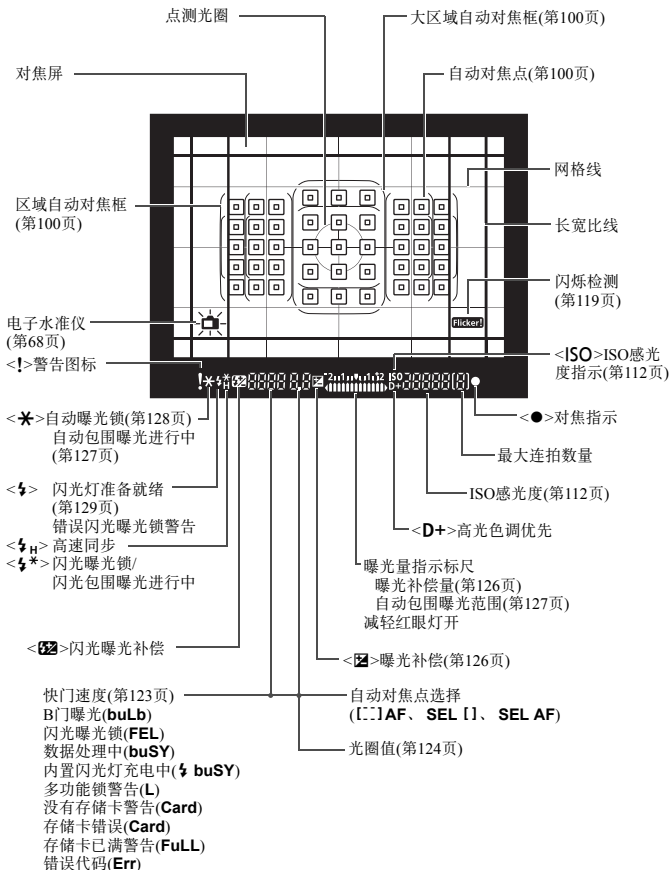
点测光圈

大区域自动对焦框(第100页)

对焦屏

自动对焦点(第100页)

网格线

区域自动对焦框 (第100页)

长宽比线

闪烁检测 (第119页)

Flicker!

电子水准仪 (第68页)

<!>警告图标

<ISO>ISO感光度指示(第112页)

<✱>自动曝光锁(第128页) 自动包围曝光进行中 (第127页)

<●>对焦指示

最大连拍数量

<ϟ> 闪光灯准备就绪 (第129页) 错误闪光曝光锁警告

ISO感光度(第112页)

<D+>高光色调优先

<ϟH> 高速同步

<ϟ✱>闪光曝光锁/ 闪光包围曝光进行中

曝光量指示标尺 曝光补偿量(第126页) 自动包围曝光范围(第127页) 减轻红眼灯开

<⧄>闪光曝光补偿

<⧄>曝光补偿(第126页)

快门速度(第123页) B门曝光(buLb) 闪光曝光锁(FEL) 数据处理中(buSY) 内置闪光灯充电中(ϟ buSY) 多功能锁警告(L) 没有存储卡警告(Card) 存储卡错误(Card) 存储卡已满警告(FuLL) 错误代码(Err)

自动对焦点选择 ([ ]AF、SEL [ ]、SEL AF)

光圈值(第124页)